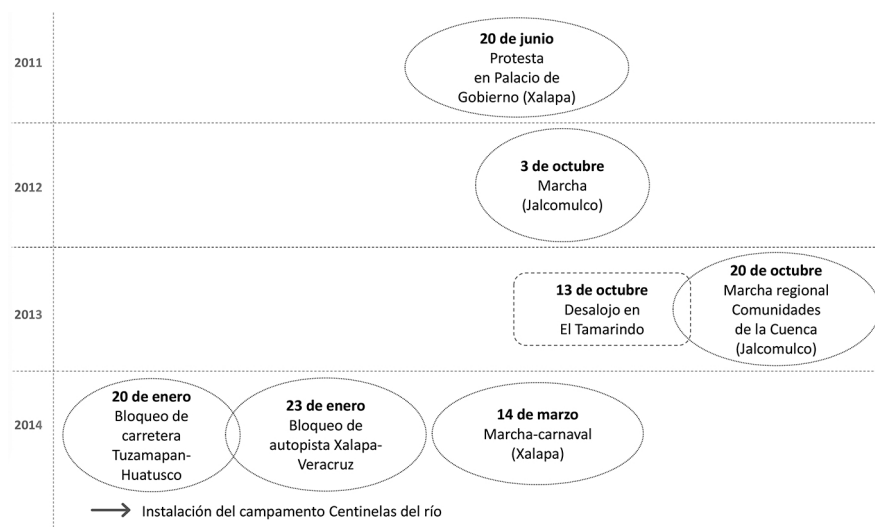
2011

**20 de junio**
Protesta en Palacio de Gobierno (Xalapa)

2012

**3 de octubre**
Marcha (Jalcomulco)

2013

**13 de octubre**
Desalojo en El Tamarindo

**20 de octubre**
Marcha regional Comunidades de la Cuenca (Jalcomulco)

2014

**20 de enero**
Bloqueo de carretera Tuzamapan-Huatusco

**23 de enero**
Bloqueo de autopista Xalapa-Veracruz

**14 de marzo**
Marcha-carnaval (Xalapa)

Instalación del campamento Centinelas del río